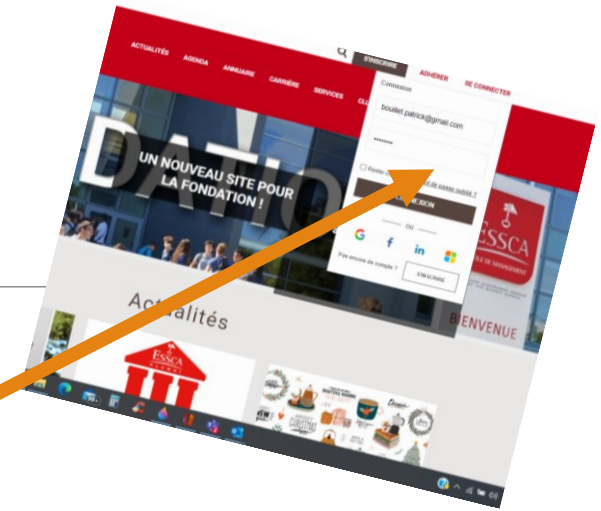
ACTUALITÉS AGENDA ANNUAIRE CARRIÈRE SERVICES

S'INSCRIRE ADHÉRER SE CONNECTER

Connexion

bouillet.patrick@gmail.com

••••••••

Rester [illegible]

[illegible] de passe oublié ?

CONNEXION

OU

Pas encore de compte ?

S'INSCRIRE

DATIO

UN NOUVEAU SITE POUR LA FONDATION !

ESSCA

ÉCOLE DE MANAGEMENT

BIENVENUE

Actualités

ESSCA